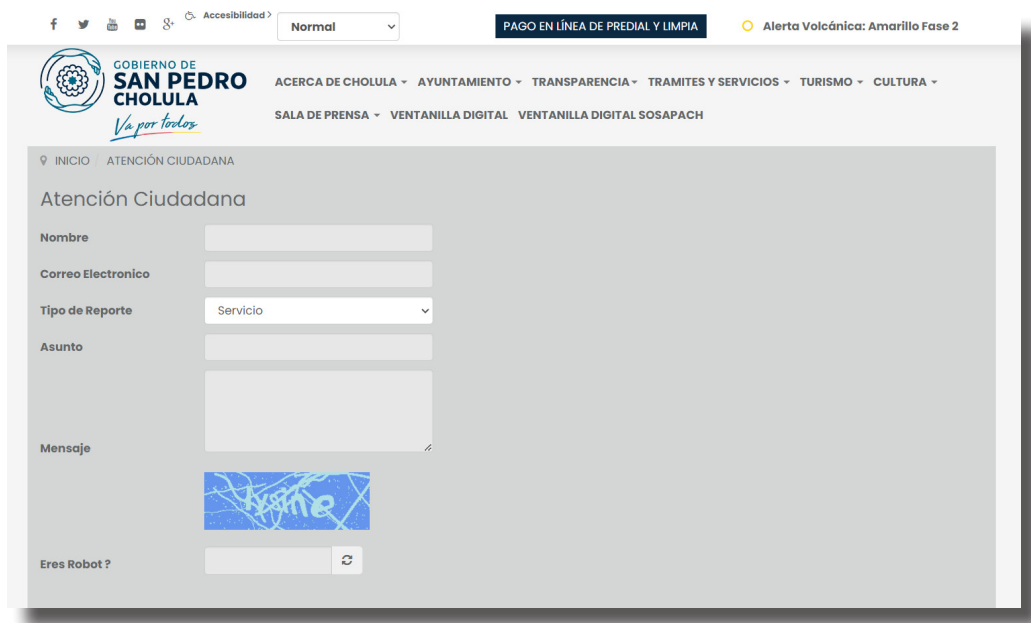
Accesibilidad > Normal

PAGO EN LÍNEA DE PREDIAL Y LIMPIA

Alerta Volcánica: Amarillo Fase 2

GOBIERNO DE SAN PEDRO CHOLULA
Va por todos

ACERCA DE CHOLULA ▾ AYUNTAMIENTO ▾ TRANSPARENCIA ▾ TRAMITES Y SERVICIOS ▾ TURISMO ▾ CULTURA ▾ SALA DE PRENSA ▾ VENTANILLA DIGITAL VENTANILLA DIGITAL SOSAPACH

INICIO / ATENCIÓN CIUDADANA

Atención Ciudadana

Nombre

Correo Electronico

Tipo de Reporte
Servicio

Asunto

Mensaje

Xyshe

Eres Robot ?